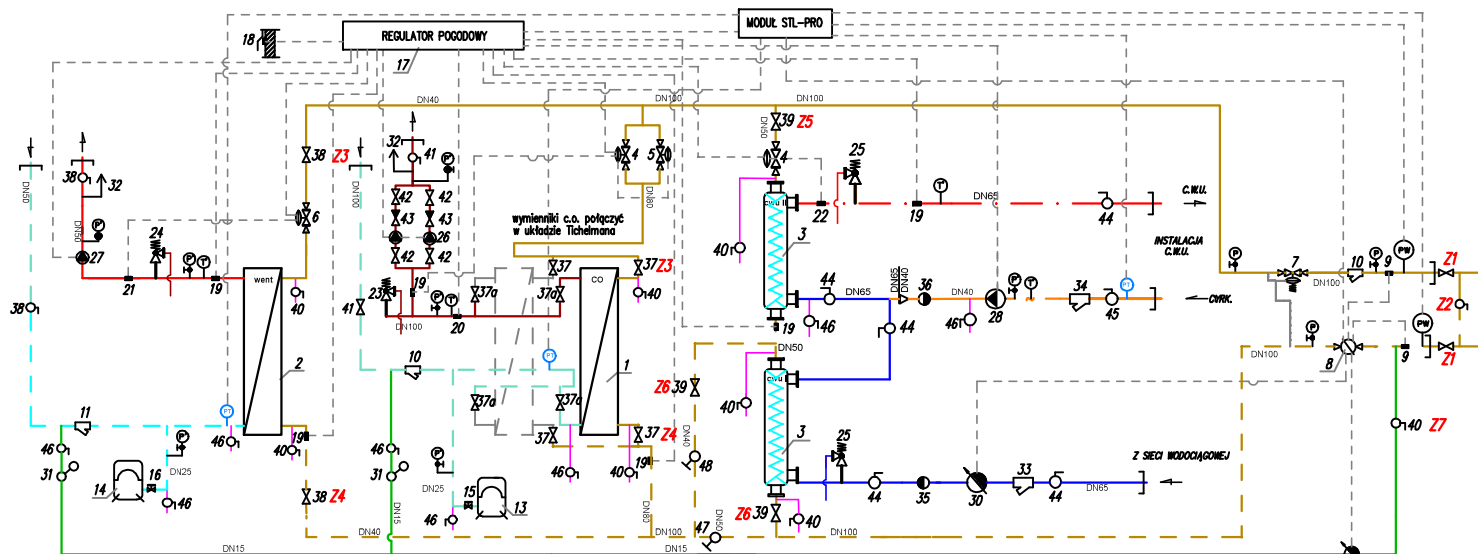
MODUŁ STL-PRO
REGULATOR POGODOWY
18
17
DN40
DN100
DN100
39 Z5
DN50
4
25
32
41
4
5
38 Z3
DN50
38
32
DN100
42
42
DN80
6
43
43
C.W.U.
26
22
19
DN65
44
DN50
42
42
wymienniki c.o. połączyć w układzie Tichelmana
CWU II
3
24
27
37
37 Z3
INSTALACJA C.W.U.
21
19
went
23
19
37a
37a
co
40
44
DN65
DN40
36
DN40
28
34
45
7
10
9
Z1
40
140
DN65
41
DN100
20
401
46
461
CYRK.
Z2
38
1
19
44
DN100
8
9
Z1
2
10
DN50
11
Z6 39
CWU I
401
3
40 Z7
37a
37a
46
19
40
37
37 Z4
DN40
46
31
DN25
46
31
19
48
Z SIECI WODOCIĄGOWEJ
14
16
46
DN25
15
25
44
35
30
33
44
DN65
38 Z4
46
13
DN50
DN40
DN15
DN100
DN50
Z6 39
40
DN15
DN100
DN15
47